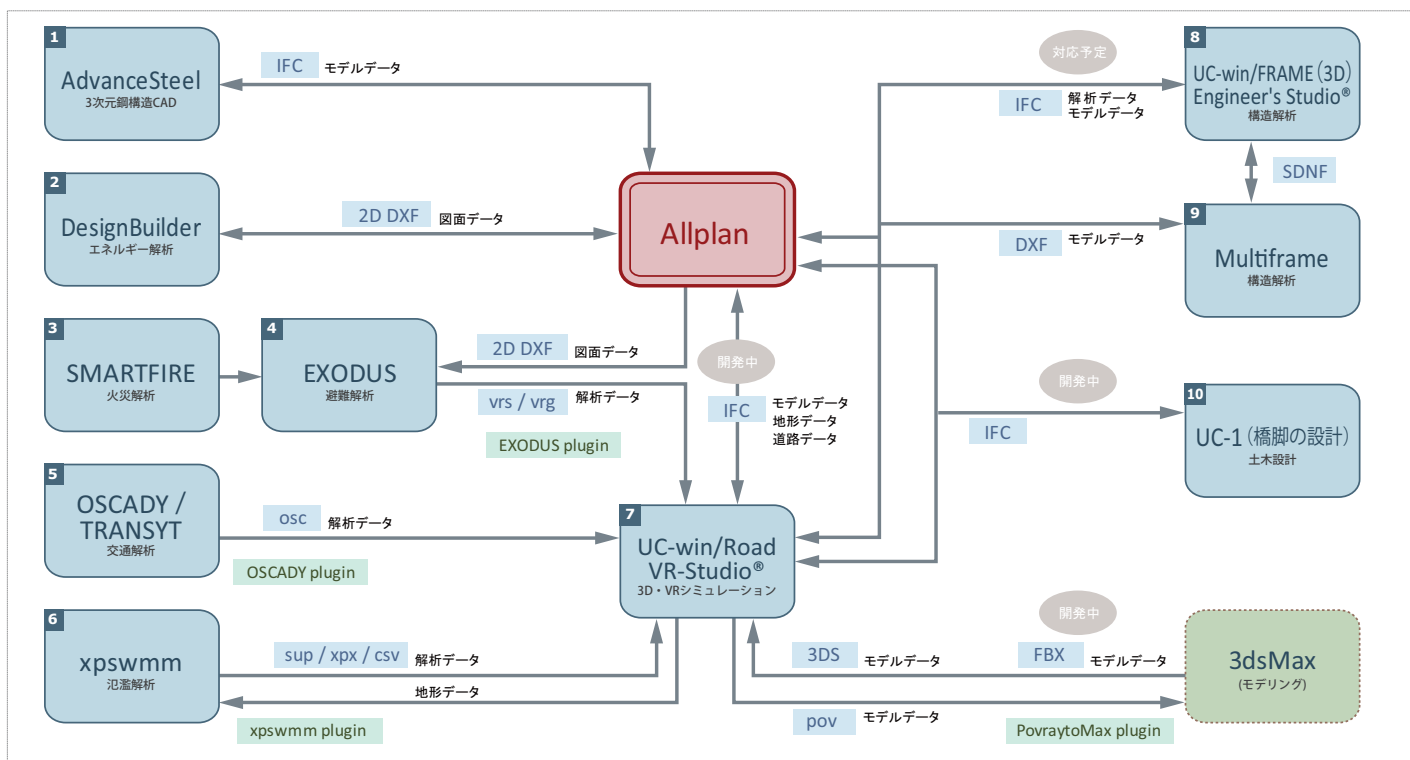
1
AdvanceSteel
3次元鋼構造CAD

IFC モデルデータ

2
DesignBuilder
エネルギー解析

2D DXF 図面データ

Allplan

3
SMARTFIRE
火災解析

4
EXODUS
避難解析

2D DXF 図面データ

vrs / vrg 解析データ

EXODUS plugin

開発中

IFC モデルデータ 地形データ 道路データ

5
OSCADY / TRANSYT
交通解析

osc 解析データ

OSCADY plugin

7
UC-win/Road VR-Studio®
3D・VRシミュレーション

6
xpswmm
氾濫解析

sup / xpx / csv 解析データ

地形データ

xpswmm plugin

対応予定

8
UC-win/FRAME(3D) Engineer's Studio®
構造解析

IFC 解析データ モデルデータ

SDNF

9
Multiframe
構造解析

DXF モデルデータ

開発中

10
UC-1(橋脚の設計)
土木設計

IFC

開発中

3DS モデルデータ

FBX モデルデータ

3dsMax
(モデリング)

pov モデルデータ

PovraytoMax plugin